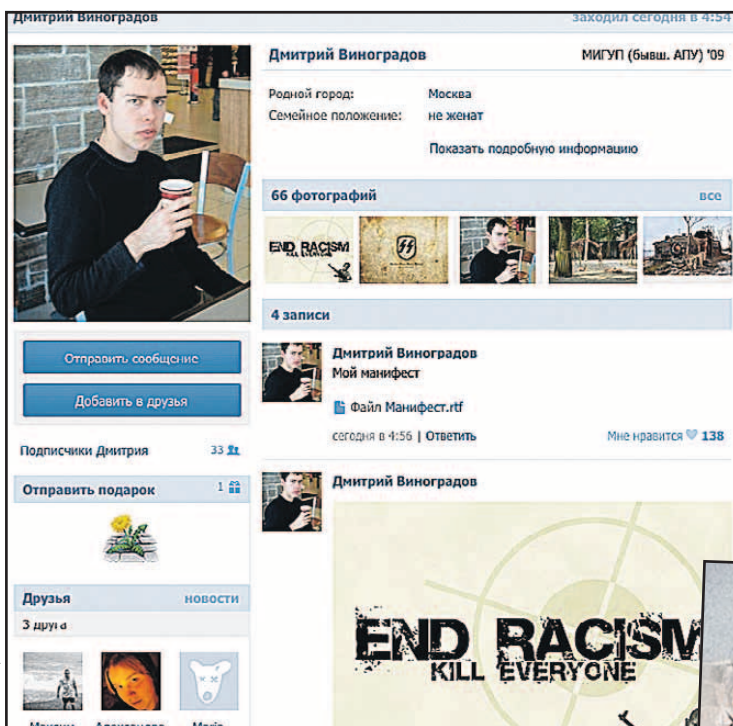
Дмитрий Виноградов

заходил сегодня в 4:54

Дмитрий Виноградов

МИГУП (бывш. АПУ) '09

Родной город: Москва

Семейное положение: не женат

Показать подробную информацию

66 фотографий

все

END RACISM
KILL EVERYONE

4 записи

Отправить сообщение

Добавить в друзья

Дмитрий Виноградов

Мой манифест

Файл Манифест.rtf

сегодня в 4:56 | Ответить

Мне нравится 138

Подписчики Дмитрия 33

Отправить подарок 1

Дмитрий Виноградов

Друзья

новости

3 друга

END RACISM
KILL EVERYONE

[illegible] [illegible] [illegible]